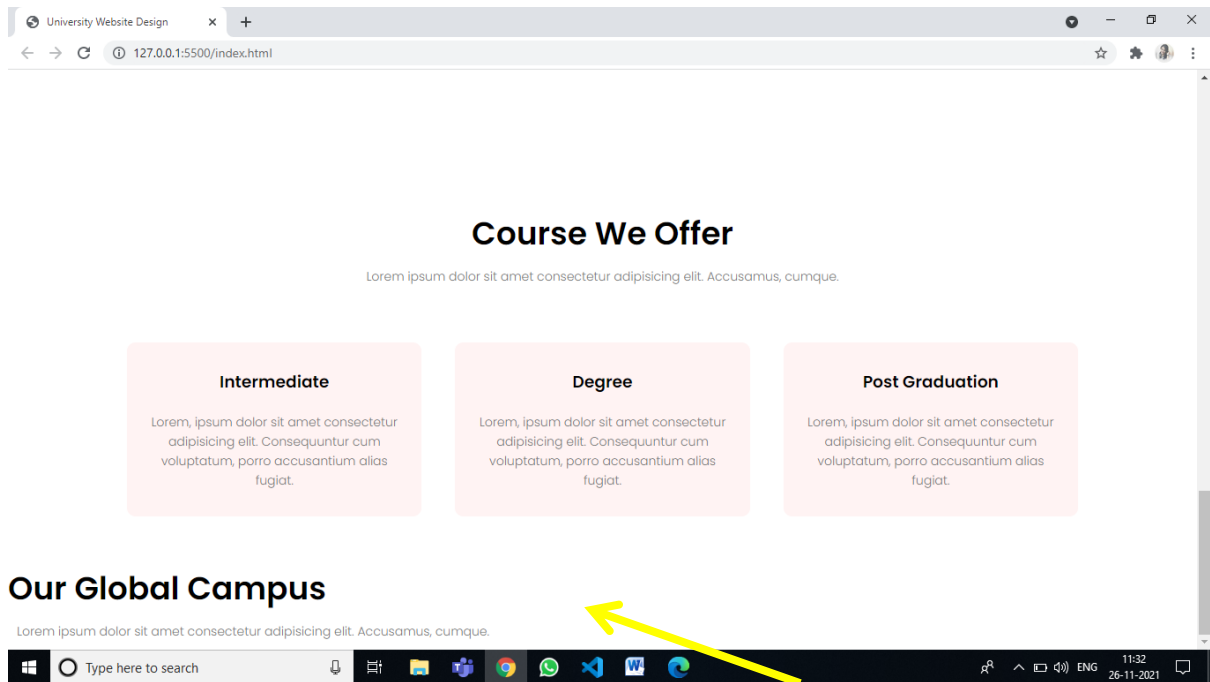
University Website Design

127.0.0.1:5500/index.html

Course We Offer

Lorem ipsum dolor sit amet consectetur adipisicing elit. Accusamus, cumque.

Intermediate

Lorem, ipsum dolor sit amet consectetur adipisicing elit. Consequuntur cum voluptatum, porro accusantium alias fugiat.

Degree

Lorem, ipsum dolor sit amet consectetur adipisicing elit. Consequuntur cum voluptatum, porro accusantium alias fugiat.

Post Graduation

Lorem, ipsum dolor sit amet consectetur adipisicing elit. Consequuntur cum voluptatum, porro accusantium alias fugiat.

Our Global Campus

Lorem ipsum dolor sit amet consectetur adipisicing elit. Accusamus, cumque.

Type here to search

ENG 11:32 26-11-2021